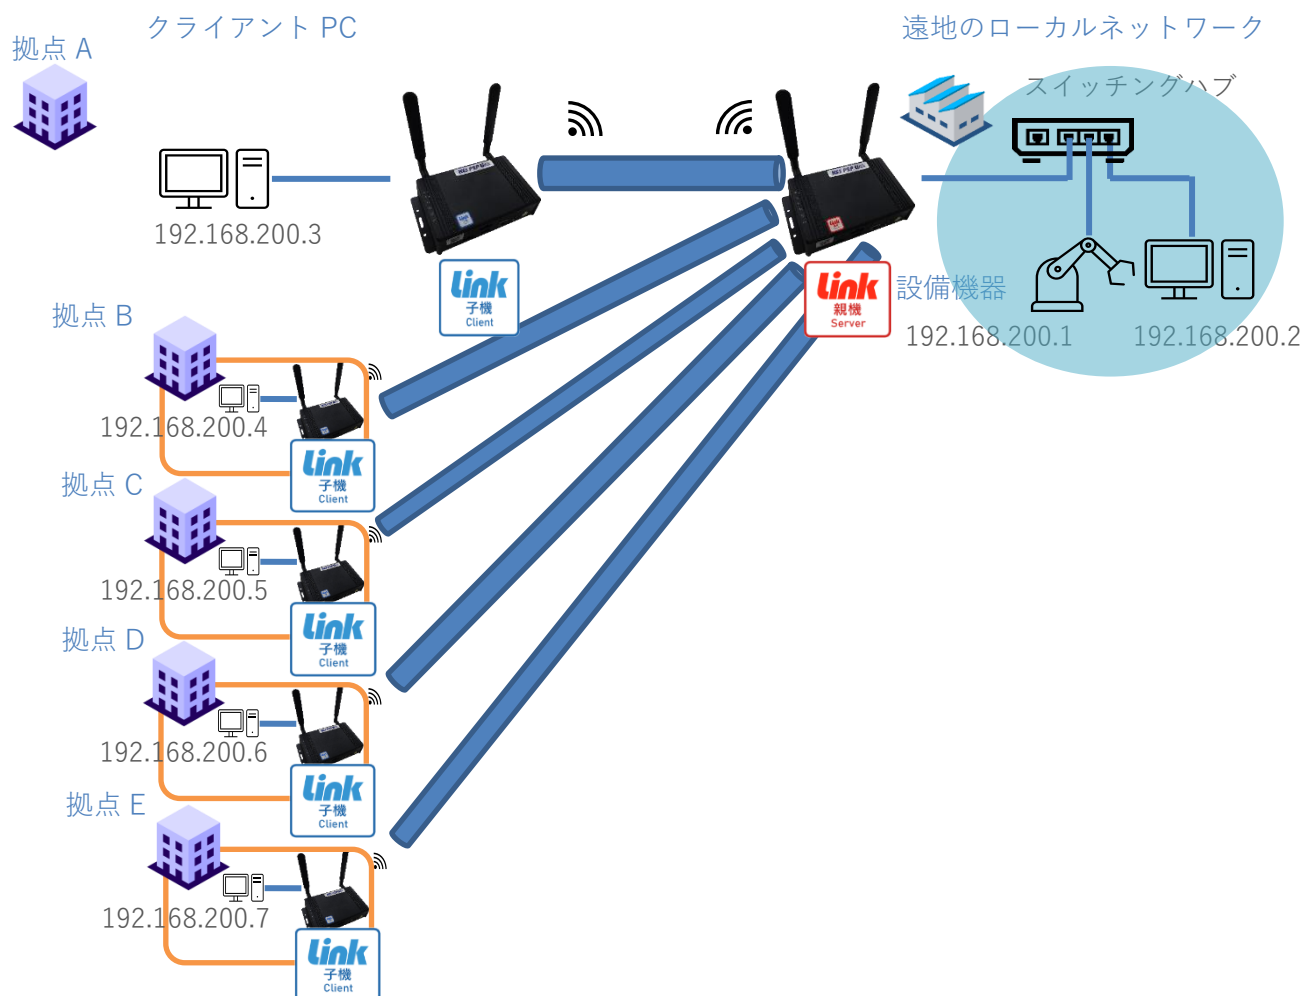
拠点 A

クライアント PC

遠地のローカルネットワーク

スイッチングハブ

192.168.200.3

Link
子機
Client

Link
親機
Server

設備機器

192.168.200.1

192.168.200.2

拠点 B

192.168.200.4

Link
子機
Client

拠点 C

192.168.200.5

Link
子機
Client

拠点 D

192.168.200.6

Link
子機
Client

拠点 E

192.168.200.7

Link
子機
Client